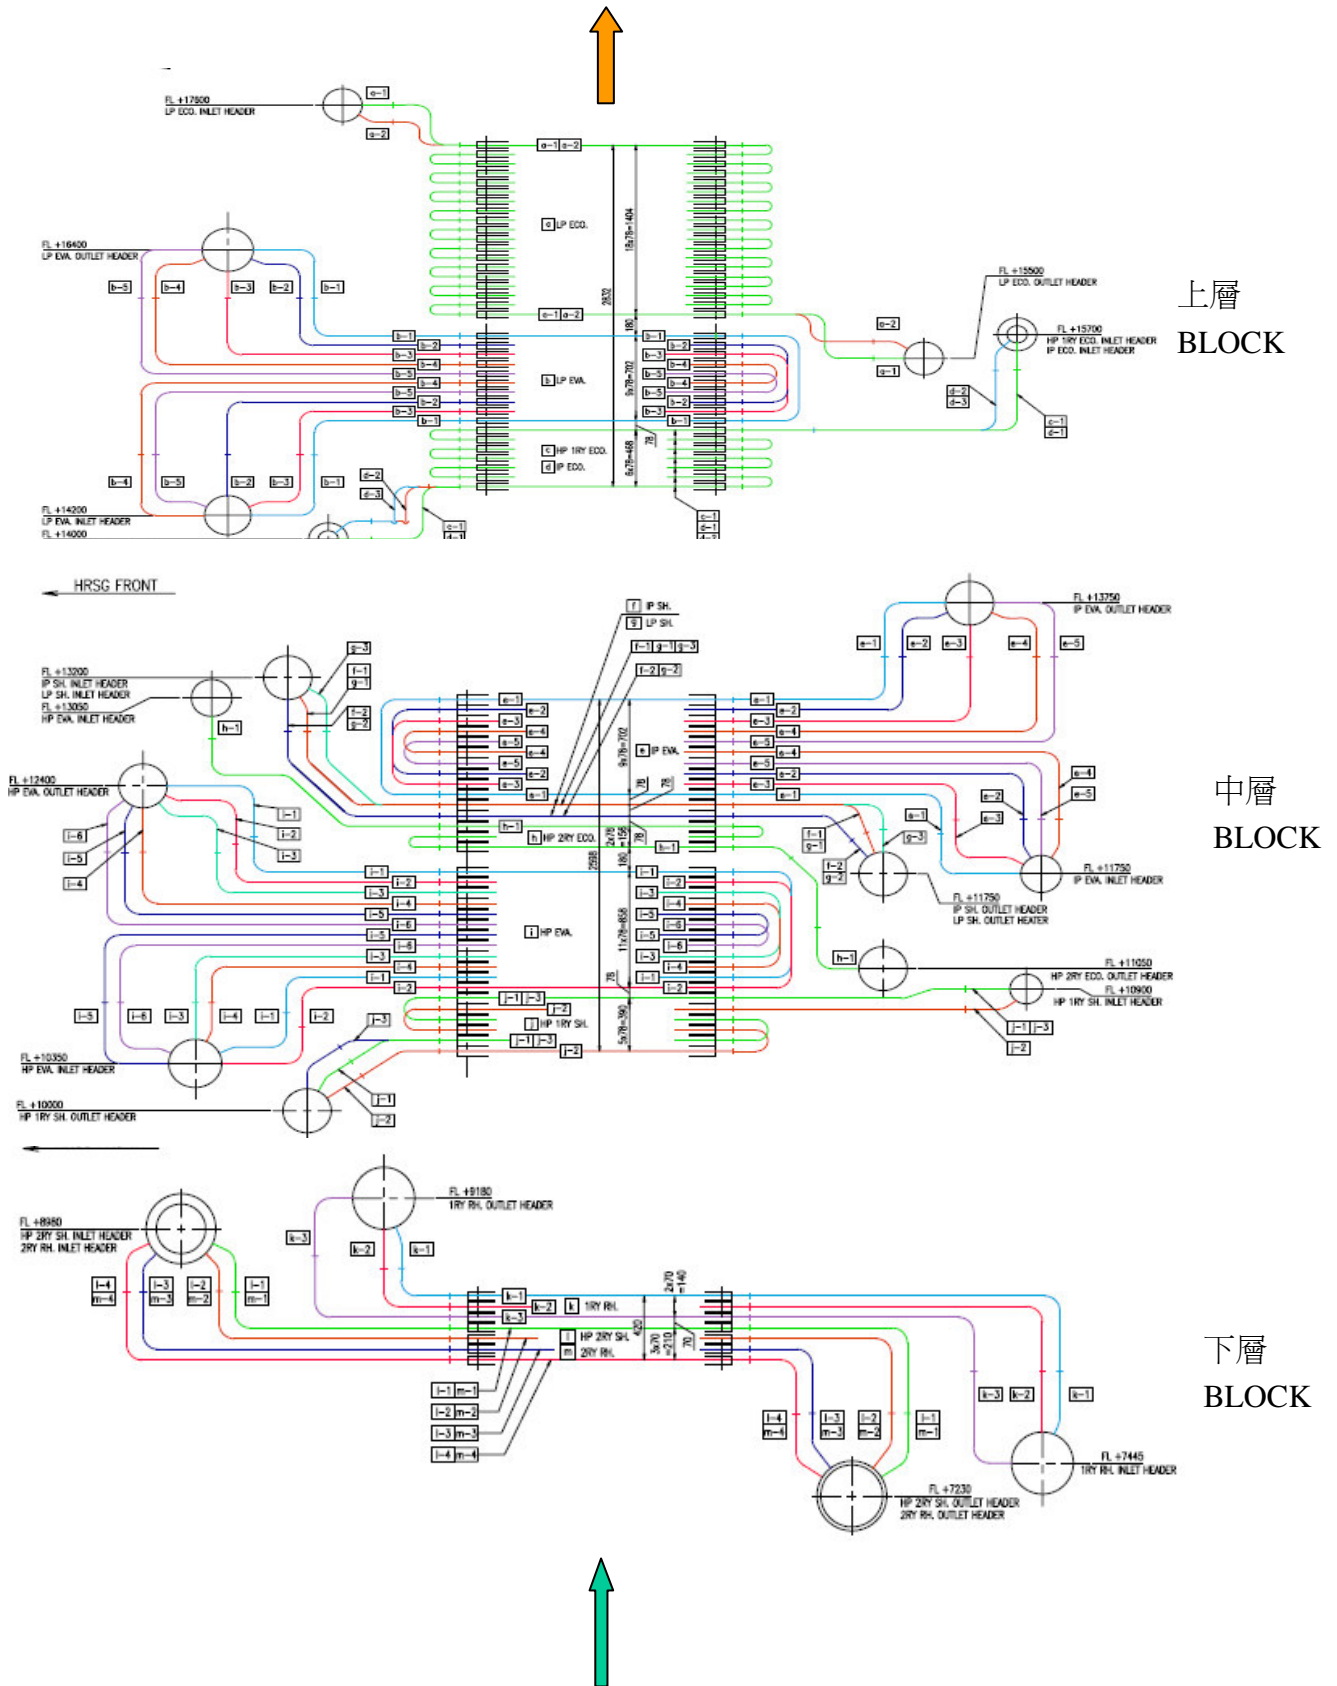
FL +17600
LP ECO. INLET HEADER

a-1
a-2
a-1 a-2
a LP ECO.
18x78=1404
2832
e-1 a-2
180

FL +16400
LP EVA. OUTLET HEADER

b-5 b-4 b-3 b-2 b-1
b LP EVA.
9x78=702
78
c HP 1RY ECO.
d IP ECO.
6x78=468

FL +15500
LP ECO. OUTLET HEADER
a-2
a-1
FL +15700
HP 1RY ECO. INLET HEADER
IP ECO. INLET HEADER
d-2
d-3
c-1
d-1

上層
BLOCK

FL +14200
LP EVA. INLET HEADER
FL +14000
b-4 b-5 b-2 b-3 b-1
d-2
d-3
c-1
d-1
c-1
d-1
d-3

HRSG FRONT

f IP SH.
g LP SH.
f-1 g-1 g-3
f-2 g-2

FL +13750
IP EVA. OUTLET HEADER
e-1 e-2 e-3 e-4 e-5

FL +13200
IP SH. INLET HEADER
LP SH. INLET HEADER
FL +13050
HP EVA. INLET HEADER
g-3
f-1
g-1
f-2
g-2
h-1

e IP EVA.
9x78=702
78

FL +12400
HP EVA. OUTLET HEADER
i-1
i-2
i-3
i-6
i-5
i-4
h-1
h HP 2RY ECO.
2x78=156
180
2598
78

e-4
e-5
e-2
e-3
e-1
g-3
f-1
g-1
f-2
g-2
FL +11750
IP EVA. INLET HEADER
FL +11750
IP SH. OUTLET HEADER
LP SH. OUTLET HEATER

中層
BLOCK

i HP EVA.
11x78=858
78

h-1
FL +11050
HP 2RY ECO. OUTLET HEADER
FL +10900
HP 1RY SH. INLET HEADER
j-1 j-3
j-2

i-5 i-6 i-3 i-4 i-1 i-2
j-1 j-3
j-2
j HP 1RY SH.
5x78=390
j-3
j-1 j-3
j-2

FL +10350
HP EVA. INLET HEADER
FL +10000
HP 1RY SH. OUTLET HEADER
j-1
j-2

FL +9180
1RY RH. OUTLET HEADER
FL +8980
HP 2RY SH. INLET HEADER
2RY RH. INLET HEADER
k-3
k-2
k-1
l-4 m-4
l-3 m-3
l-2 m-2
l-1 m-1

k-1
k-2
k-3
k 1RY RH.
2x70=140
l HP 2RY SH.
m 2RY RH.
420
3x70=210
70

l-1 m-1
l-2 m-2
l-3 m-3
l-4 m-4

下層
BLOCK

k-3 k-2 k-1
l-4 m-4
l-3 m-3
l-2 m-2
l-1 m-1

FL +7445
1RY RH. INLET HEADER
FL +7230
HP 2RY SH. OUTLET HEADER
2RY RH. OUTLET HEADER